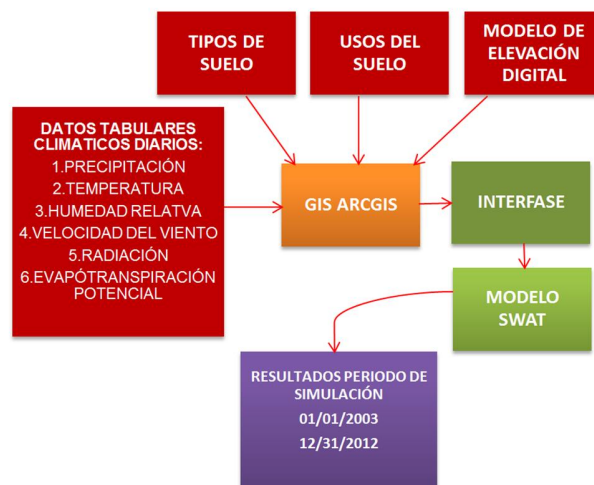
TIPOS DE SUELO

USOS DEL SUELO

MODELO DE ELEVACIÓN DIGITAL

DATOS TABULARES CLIMATICOS DIARIOS:
1.PRECIPITACIÓN
2.TEMPERATURA
3.HUMEDAD RELATVA
4.VELOCIDAD DEL VIENTO
5.RADIACIÓN
6.EVAPÓTRANSPIRACIÓN POTENCIAL

GIS ARCGIS

INTERFASE

MODELO SWAT

RESULTADOS PERIODO DE SIMULACIÓN
01/01/2003
12/31/2012